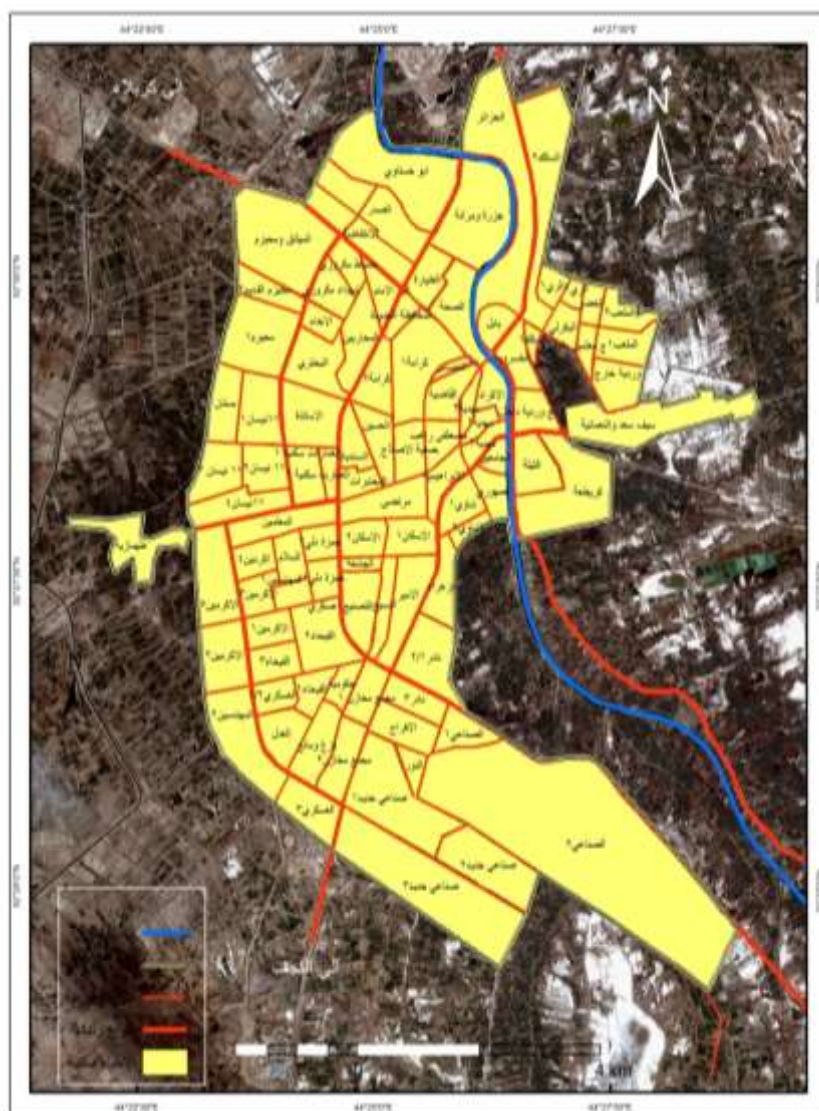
الجزائر
السلام
ابو خستاوي
النصر
البوليل وسعدون
هورة ورورزة
الصحة
بابل
الاسكان
المعلمين
الحكيم
الشرطة
الحسين
مرتضى
العسكري
الصناعي
الصناعي
صناعي جديد
صناعي جديد
العسكري
الفرات
الكرامة
الجمعية
القادسية
الجديدة
الامير
الامام
الانتصار
الاشتراكي
الكرامة
الكرامة
الصحة
سيف سعد والنصانية
الاسكان
المعلمين
العدل
النفط
الوحدة
الثورة
حي الجامعة
الى كربلاء
الى النجف
4 km